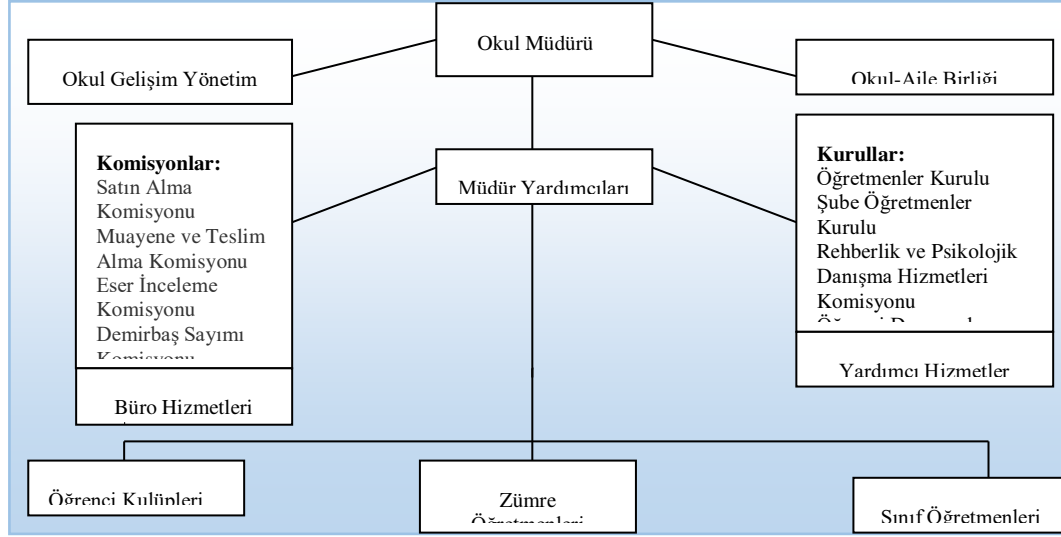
Okul Müdürü

Okul Gelişim Yönetim

Okul-Aile Birliği

Komisyonlar:
Satın Alma Komisyonu
Muayene ve Teslim Alma Komisyonu
Eser İnceleme Komisyonu
Demirbaş Sayımı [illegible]

Müdür Yardımcıları

Kurullar:
Öğretmenler Kurulu
Şube Öğretmenler Kurulu
Rehberlik ve Psikolojik Danışma Hizmetleri Komisyonu
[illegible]

Büro Hizmetleri

Yardımcı Hizmetler

Öğrenci Kulüpleri

Zümre Öğretmenleri

Sınıf Öğretmenleri